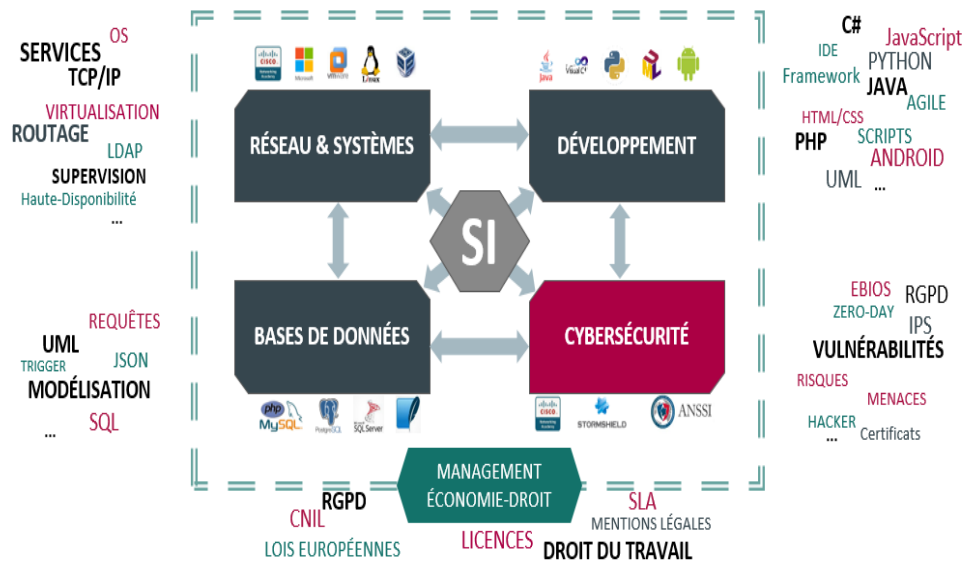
OS
SERVICES
TCP/IP
VIRTUALISATION
ROUTAGE
LDAP
SUPERVISION
Haute-Disponibilité
...

C#
JavaScript
IDE
PYTHON
Framework
JAVA
AGILE
HTML/CSS
PHP
SCRIPTS
ANDROID
UML
...

Microsoft
vmware
Linux

Java
Visual C#

RÉSEAU & SYSTÈMES

DÉVELOPPEMENT

SI

BASES DE DONNÉES

CYBERSÉCURITÉ

MySQL
PostgreSQL
SQL Server

STORMSHIELD
ANSSI

REQUÊTES
UML
TRIGGER
JSON
MODÉLISATION
...
SQL

EBIOS
RGPD
ZERO-DAY
IPS
VULNÉRABILITÉS
RISQUES
MENACES
HACKER
...
Certificats

MANAGEMENT
ÉCONOMIE-DROIT

RGPD
CNIL
LOIS EUROPÉENNES
LICENCES
SLA
MENTIONS LÉGALES
DROIT DU TRAVAIL